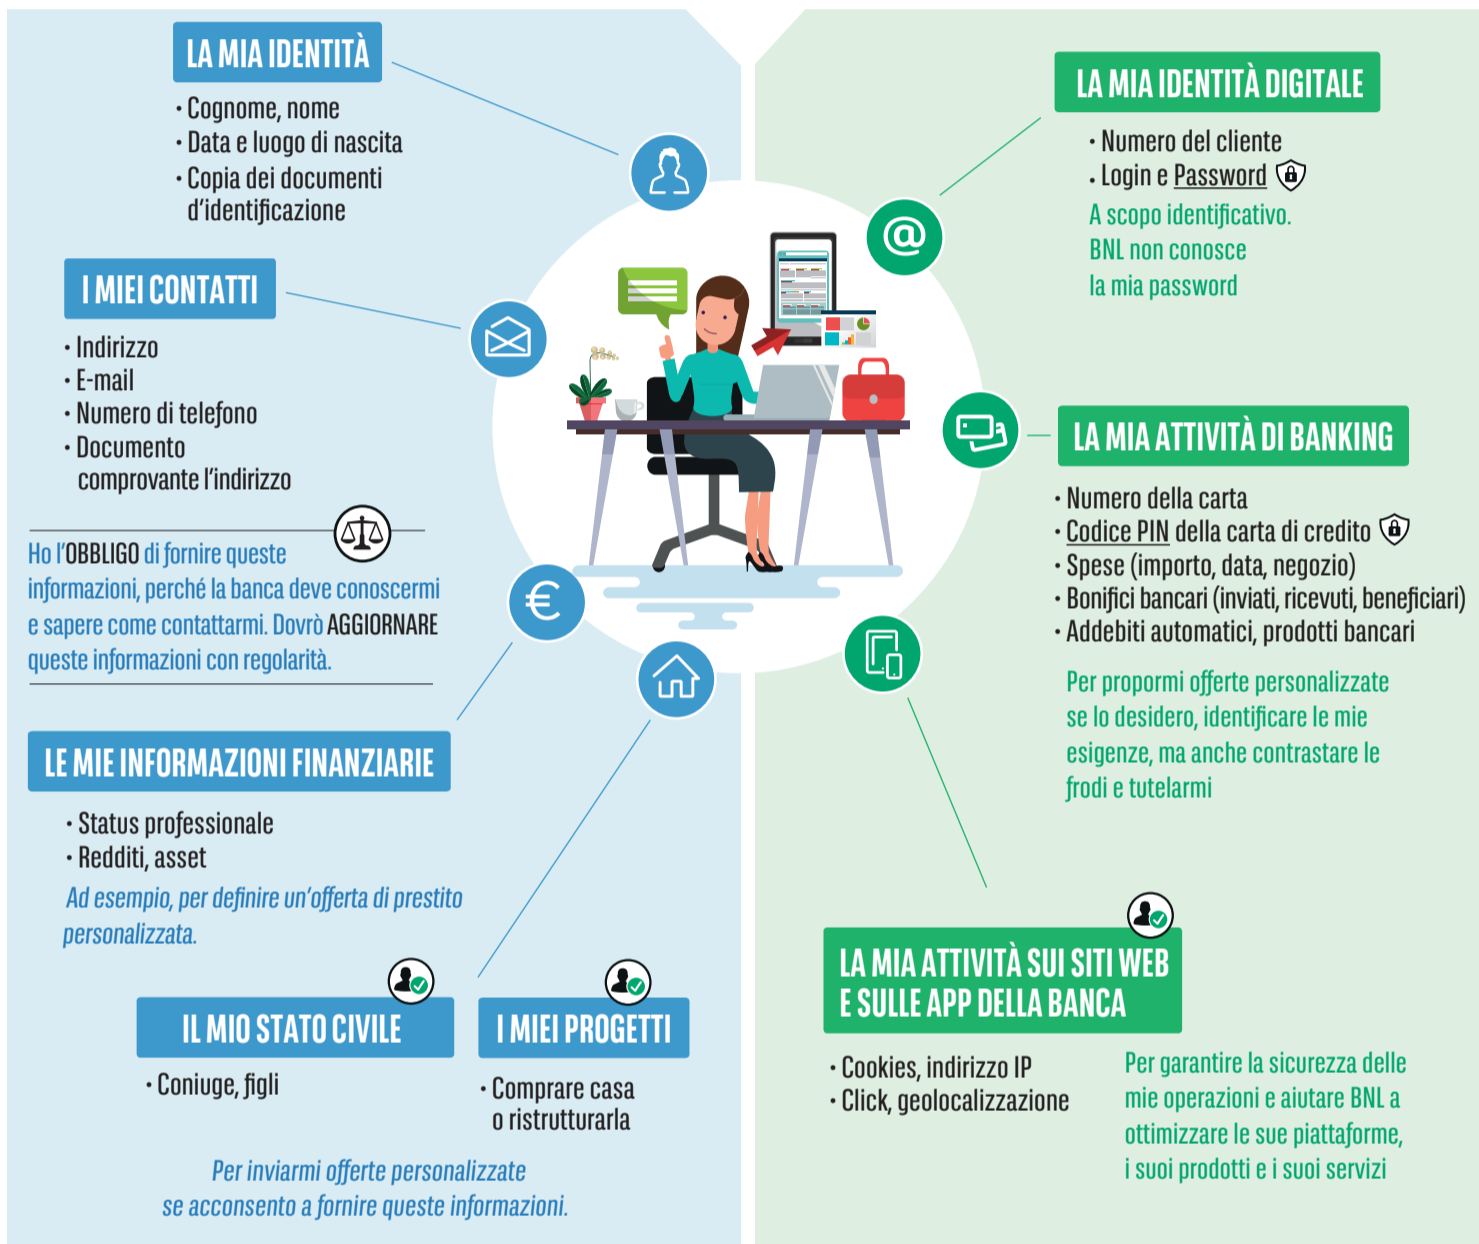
LA MIA IDENTITÀ

• Cognome, nome
• Data e luogo di nascita
• Copia dei documenti d'identificazione

I MIEI CONTATTI

• Indirizzo
• E-mail
• Numero di telefono
• Documento comprovante l'indirizzo

Ho l'OBBLIGO di fornire queste informazioni, perché la banca deve conoscermi e sapere come contattarmi. Dovrò AGGIORNARE queste informazioni con regolarità.

LE MIE INFORMAZIONI FINANZIARIE

• Status professionale
• Redditi, asset

Ad esempio, per definire un'offerta di prestito personalizzata.

IL MIO STATO CIVILE

• Coniuge, figli

I MIEI PROGETTI

• Comprare casa o ristrutturarla

Per inviarmi offerte personalizzate se acconsento a fornire queste informazioni.

LA MIA IDENTITÀ DIGITALE

• Numero del cliente
• Login e Password

A scopo identificativo. BNL non conosce la mia password

LA MIA ATTIVITÀ DI BANKING

• Numero della carta
• Codice PIN della carta di credito
• Spese (importo, data, negozio)
• Bonifici bancari (inviati, ricevuti, beneficiari)
• Addebiti automatici, prodotti bancari

Per propormi offerte personalizzate se lo desidero, identificare le mie esigenze, ma anche contrastare le frodi e tutelarmi

LA MIA ATTIVITÀ SUI SITI WEB E SULLE APP DELLA BANCA

• Cookies, indirizzo IP
• Click, geolocalizzazione

Per garantire la sicurezza delle mie operazioni e aiutare BNL a ottimizzare le sue piattaforme, i suoi prodotti e i suoi servizi